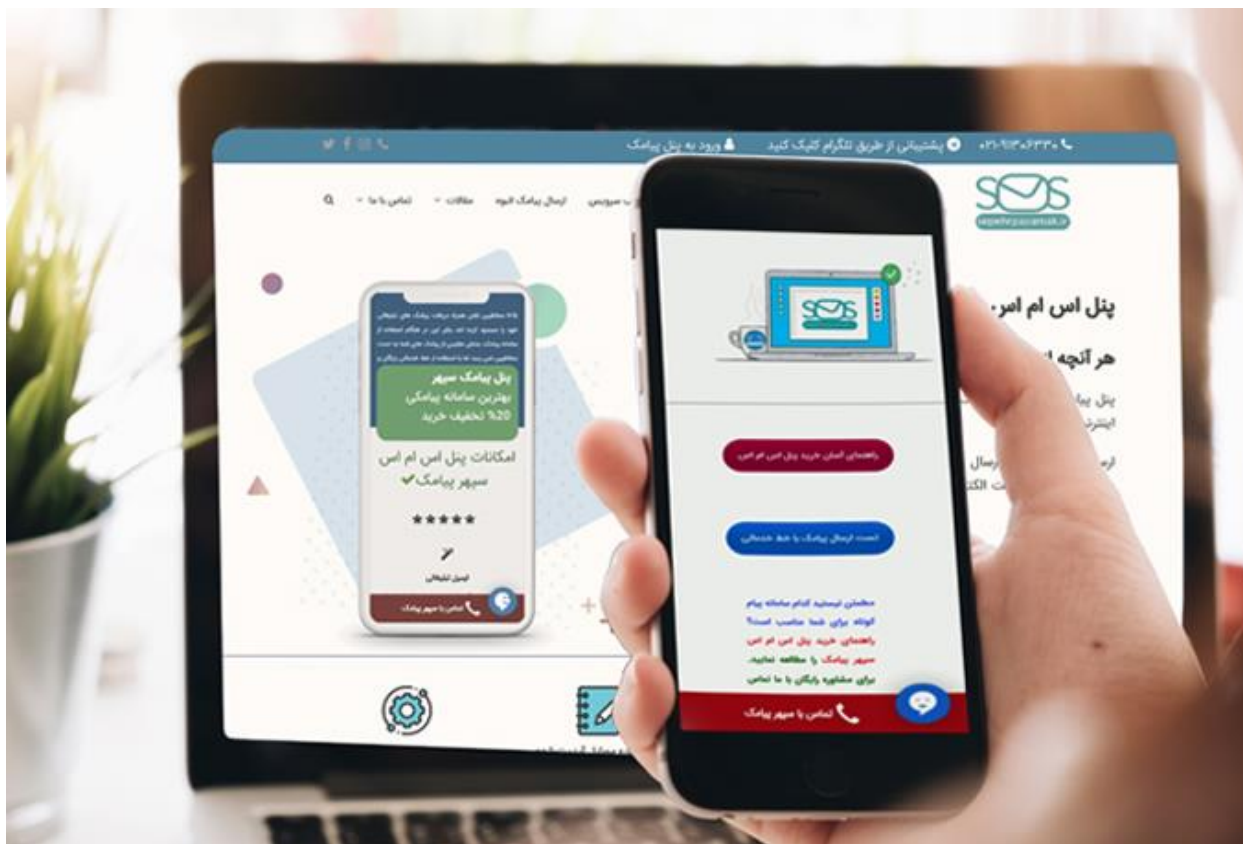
۰۲۱-۹۱۳۰۶۳۳۰ پشتیبانی از طریق تلگرام کلیک کنید ورود به پنل پیامک

SMS
sepehrpayamak.ir

تماس با ما مقالات ارسال پیامک انبوه سرویس

پنل اس ام اس

هر آنچه

پنل پیامک سپهر
بهترین سامانه پیامکی
20% تخفیف خرید

امکانات پنل اس ام اس سپهر پیامک

★★★★★

تماس با سپهر پیامک

راهنمای آسان خرید پنل اس ام اس

تست ارسال پیامک با خط خدماتی

مطمئن نیستید کدام سامانه پیام کوتاه برای شما مناسب است؟ راهنمای خرید پنل اس ام اس سپهر پیامک را مطالعه نمایید. برای مشاوره رایگان با ما تماس

تماس با سپهر پیامک